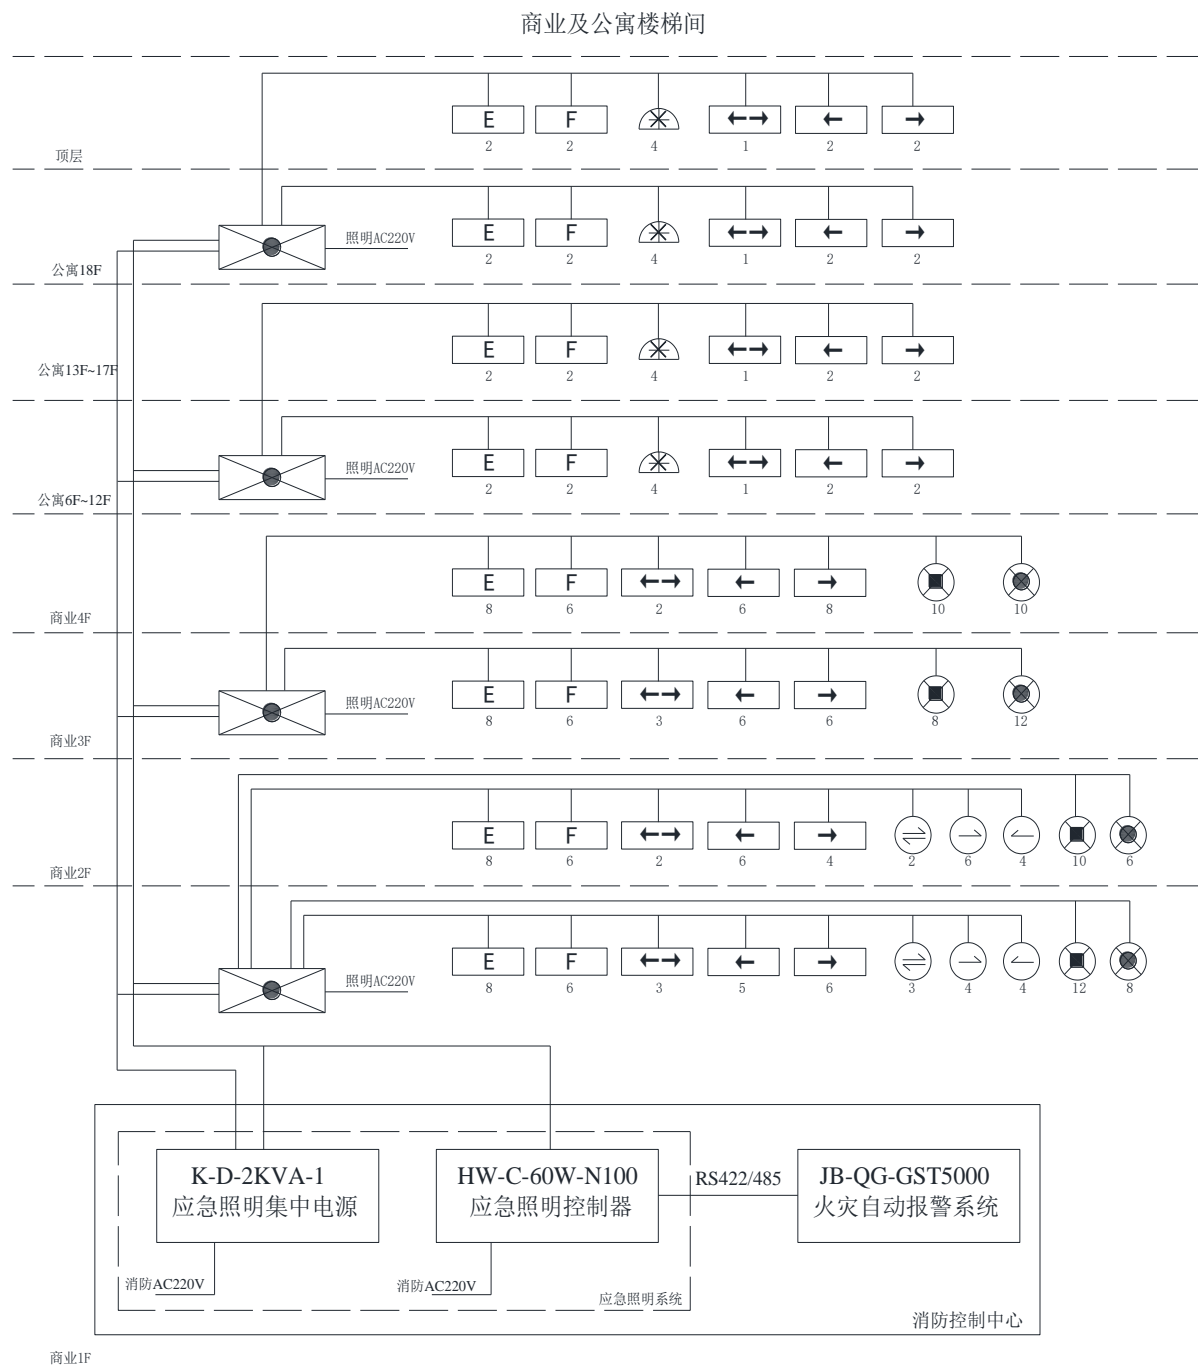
商业及公寓楼梯间

E 2
F 2
4
←→ 1
← 2
→ 2

顶层

照明AC220V
E 2
F 2
4
←→ 1
← 2
→ 2

公寓18F

E 2
F 2
4
←→ 1
← 2
→ 2

公寓13F~17F

照明AC220V
E 2
F 2
4
←→ 1
← 2
→ 2

公寓6F~12F

E 8
F 6
←→ 2
← 6
→ 8
10
10

商业4F

照明AC220V
E 8
F 6
←→ 3
← 6
→ 6
8
12

商业3F

E 8
F 6
←→ 2
← 6
→ 4
2
6
4
10
6

商业2F

照明AC220V
E 8
F 6
←→ 3
← 5
→ 6
3
4
4
12
8

K-D-2KVA-1
应急照明集中电源

HW-C-60W-N100
应急照明控制器

RS422/485

JB-QG-GST5000
火灾自动报警系统

消防AC220V
消防AC220V
应急照明系统
消防控制中心

商业1F